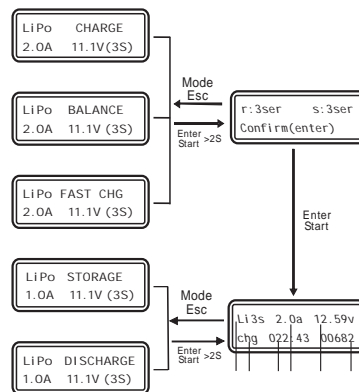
LiPo CHARGE
2.0A 11.1V(3S)

LiPo BALANCE
2.0A 11.1V (3S)

LiPo FAST CHG
2.0A 11.1V (3S)

Mode
Esc

Enter
Start >2S

r:3ser s:3ser
Confirm(enter)

Enter
Start

LiPo STORAGE
1.0A 11.1V (3S)

LiPo DISCHARGE
1.0A 11.1V (3S)

Mode
Esc

Enter
Start >2S

Li3s 2.0a 12.59v
chg 022:43 00682